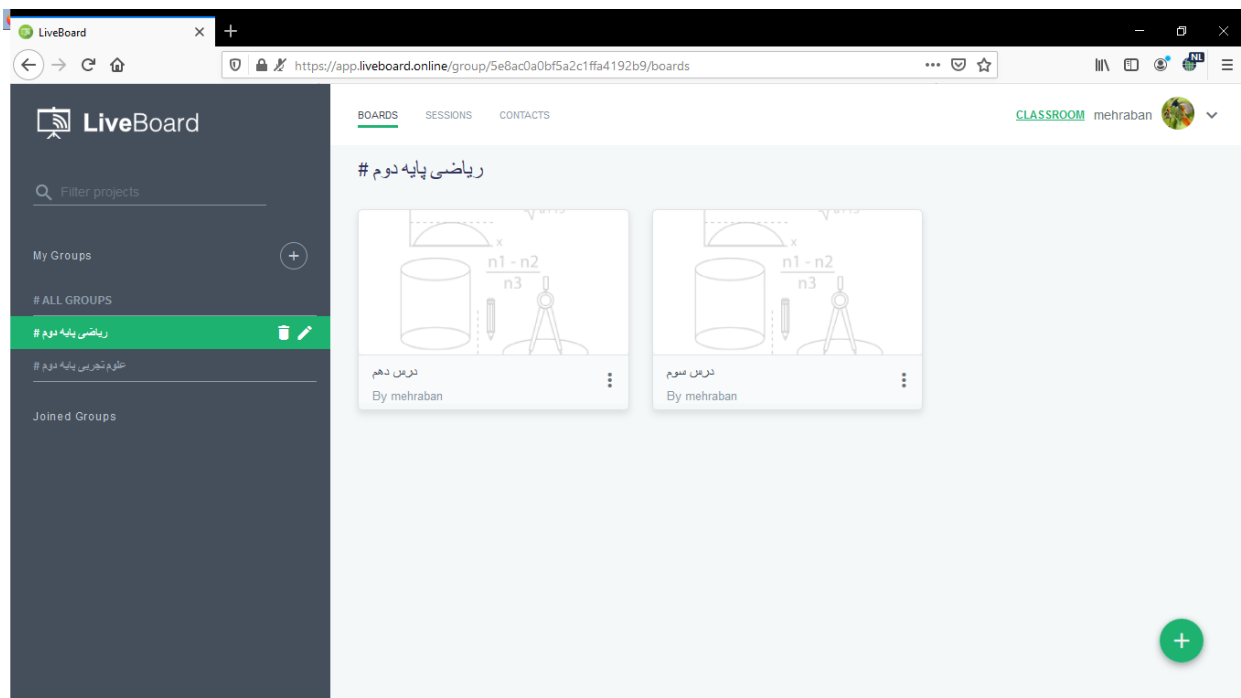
LiveBoard

https://app.liveboard.online/group/5e8ac0a0bf5a2c1ffa4192b9/boards

LiveBoard

Filter projects

My Groups

# ALL GROUPS

# ریاضی پایه دوم

# علوم تجربی پایه دوم

Joined Groups

BOARDS SESSIONS CONTACTS

CLASSROOM mehraban

# ریاضی پایه دوم

x
$\frac{n1 - n2}{n3}$

درس دهم
By mehraban

x
$\frac{n1 - n2}{n3}$

درس سوم
By mehraban

+